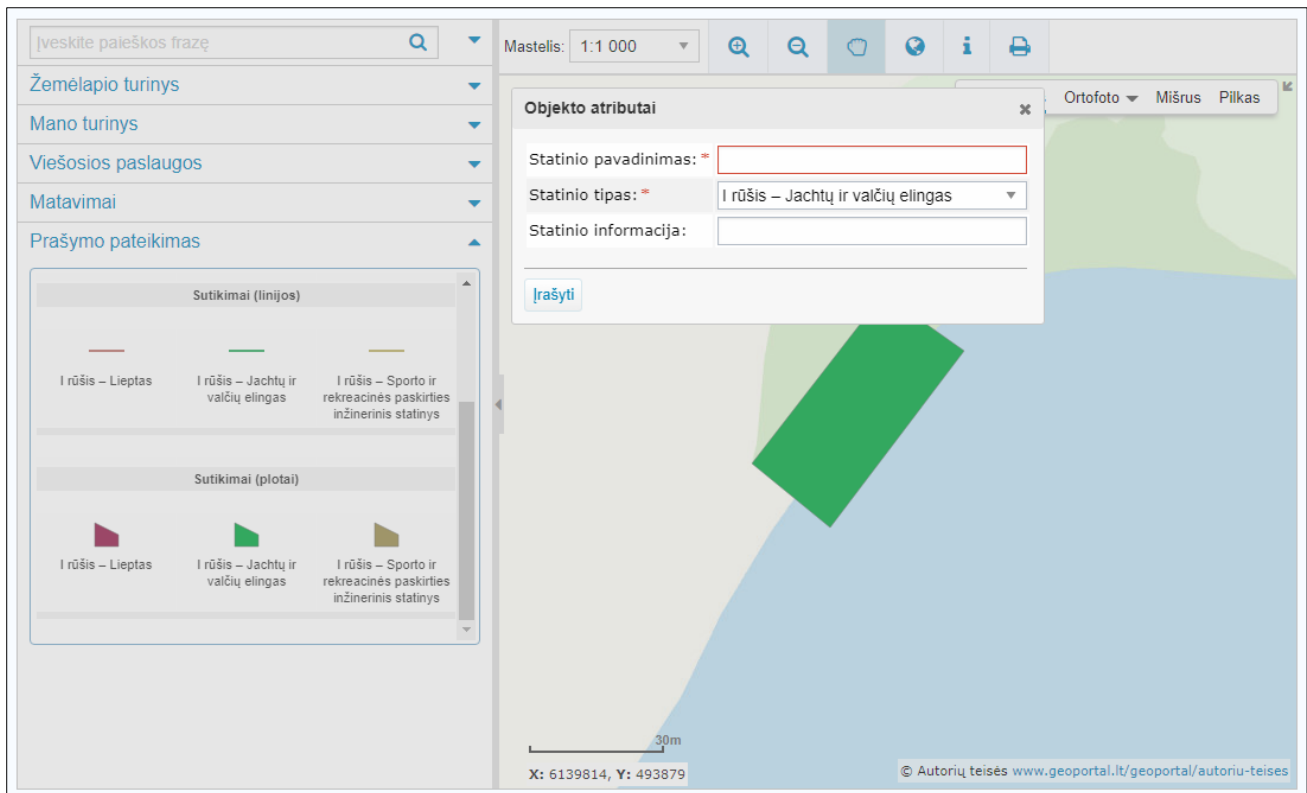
Įveskite paieškos frazę

Žemėlapio turinys

Mano turinys

Viešosios paslaugos

Matavimai

Prašymo pateikimas

Sutikimai (linijos)

I rūšis – Lieptas

I rūšis – Jachtų ir valčių elingas

I rūšis – Sporto ir rekreacinės paskirties inžinerinis statinys

Sutikimai (plotai)

I rūšis – Lieptas

I rūšis – Jachtų ir valčių elingas

I rūšis – Sporto ir rekreacinės paskirties inžinerinis statinys

Mastelis: 1:1 000

Ortofoto Mišrus Pilkas

Objekto atributai

Statinio pavadinimas: *

Statinio tipas: * I rūšis – Jachtų ir valčių elingas

Statinio informacija:

Įrašyti

30m

X: 6139814, Y: 493879

© Autorių teisės www.geoportal.lt/geoportal/autoriu-teises